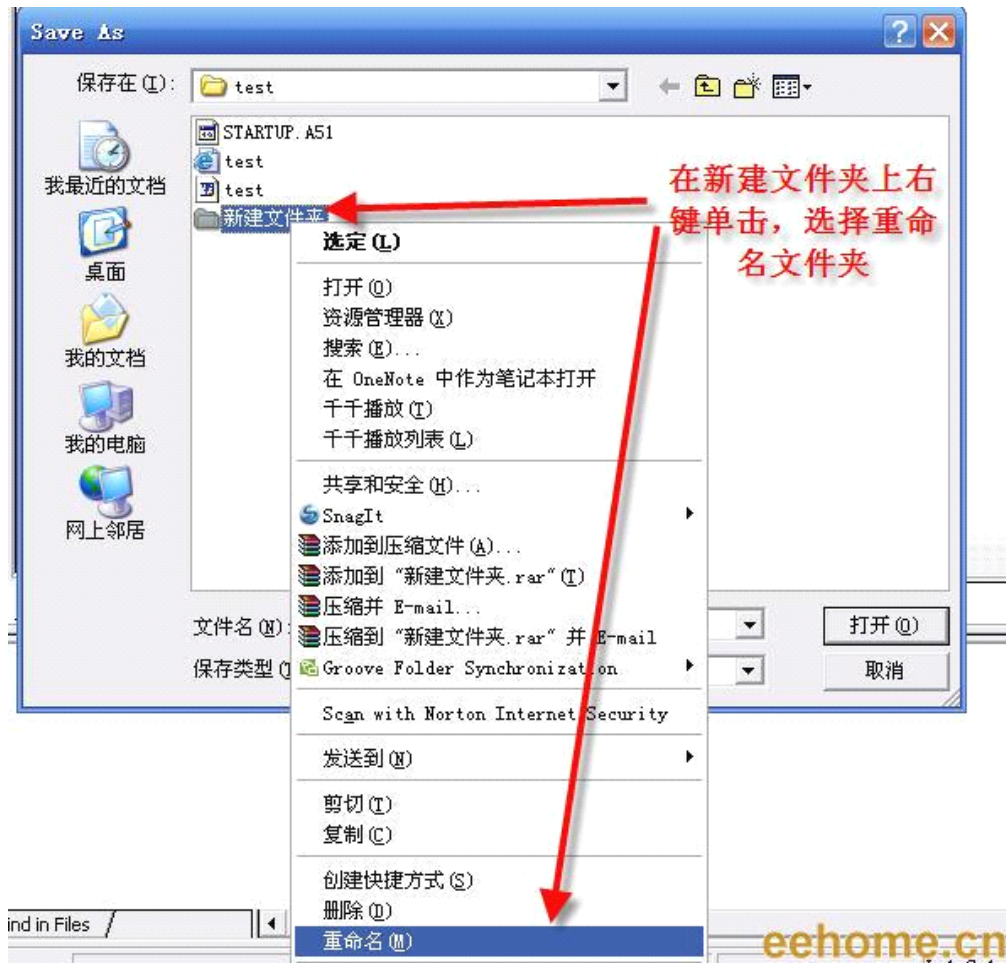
Save As

保存在(I): test

STARTUP.A51
test
test
新建文件夹

我最近的文档
桌面
我的文档
我的电脑
网上邻居

在新建文件夹上右键单击，选择重命名文件夹

选定(L)
打开(O)
资源管理器(X)
搜索(E)...
在 OneNote 中作为笔记本打开
千千播放(T)
千千播放列表(L)
共享和安全(H)...
SnagIt
添加到压缩文件(A)...
添加到 "新建文件夹.rar"(T)
压缩并 E-mail...
压缩到 "新建文件夹.rar" 并 E-mail
Groove Folder Synchronization
Scan with Norton Internet Security
发送到(N)
剪切(T)
复制(C)
创建快捷方式(S)
删除(D)
重命名(M)

文件名(N):
保存类型(T
打开(O)
取消

ind in Files

eehome.cn